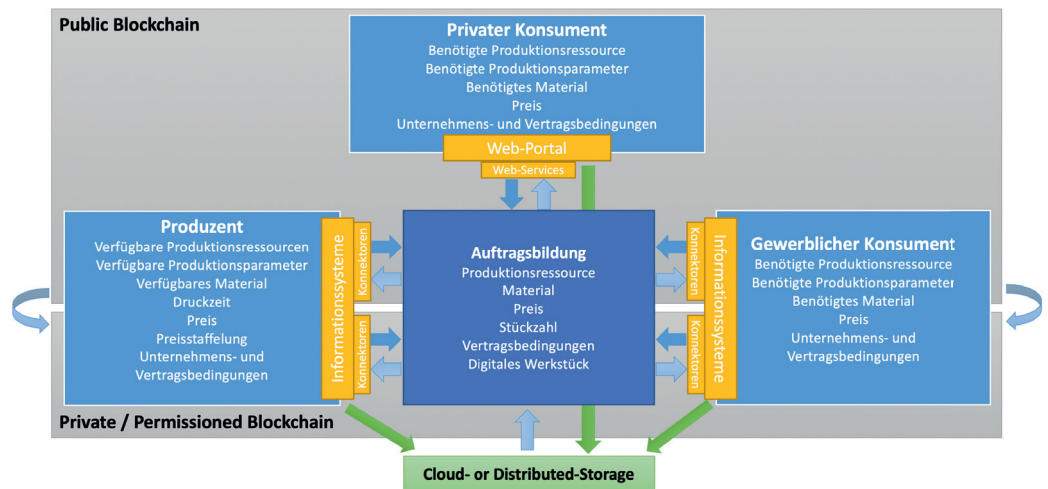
Public Blockchain

Privater Konsument
Benötigte Produktionsressource
Benötigte Produktionsparameter
Benötigtes Material
Preis
Unternehmens- und Vertragsbedingungen

Web-Portal
Web-Services

Produzent
Verfügbare Produktionsressourcen
Verfügbare Produktionsparameter
Verfügbares Material
Druckzeit
Preis
Preisstaffelung
Unternehmens- und Vertragsbedingungen

Informationssysteme
Konnektoren
Konnektoren

Auftragsbildung
Produktionsressource
Material
Preis
Stückzahl
Vertragsbedingungen
Digitales Werkstück

Konnektoren
Konnektoren
Informationssysteme

Gewerblicher Konsument
Benötigte Produktionsressource
Benötigte Produktionsparameter
Benötigtes Material
Preis
Unternehmens- und Vertragsbedingungen

Private / Permissioned Blockchain

Cloud- or Distributed-Storage